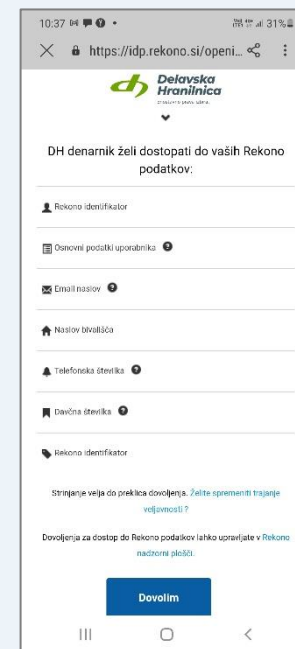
10:37 31%

https://idp.rekono.si/openi...

Delavska Hranilnica

DH denarnik želi dostopati do vaših Rekono podatkov:

Rekono identifikator

Osnovni podatki uporabnika

Email naslov

Naslov bivališča

Telefonska številka

Davčna številka

Rekono identifikator

Strinjanje velja do preklica dovoljenja. Želite spremeniti trajanje veljavnosti?

Dovoljenja za dostop do Rekono podatkov lahko upravljate v Rekono nadzorni plošči.

Dovolim